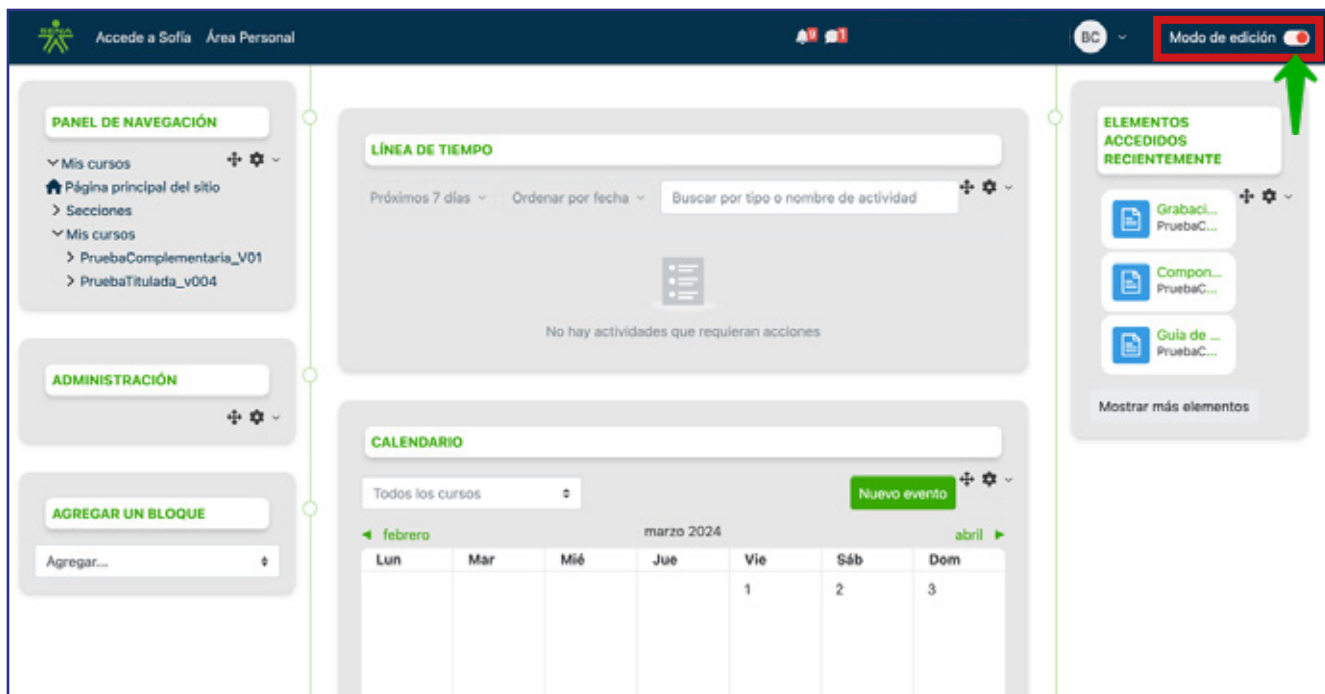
SENA Accede a Sofía Área Personal

BC

Modo de edición

PANEL DE NAVEGACIÓN

Mis cursos
Página principal del sitio
Secciones
Mis cursos
PruebaComplementaria_V01
PruebaTitulada_v004

ADMINISTRACIÓN

AGREGAR UN BLOQUE

Agregar...

LÍNEA DE TIEMPO

Próximos 7 días
Ordenar por fecha
Buscar por tipo o nombre de actividad

No hay actividades que requieran acciones

CALENDARIO

Todos los cursos
Nuevo evento

◄ febrero
marzo 2024
abril ►

| Lun | Mar | Mié | Jue | Vie | Sáb | Dom |
|---|---|---|---|---|---|---|
| | | | | 1 | 2 | 3 |

ELEMENTOS ACCEDIDOS RECIENTEMENTE

Grabaci...
PruebaC...

Compon...
PruebaC...

Guía de ...
PruebaC...

Mostrar más elementos